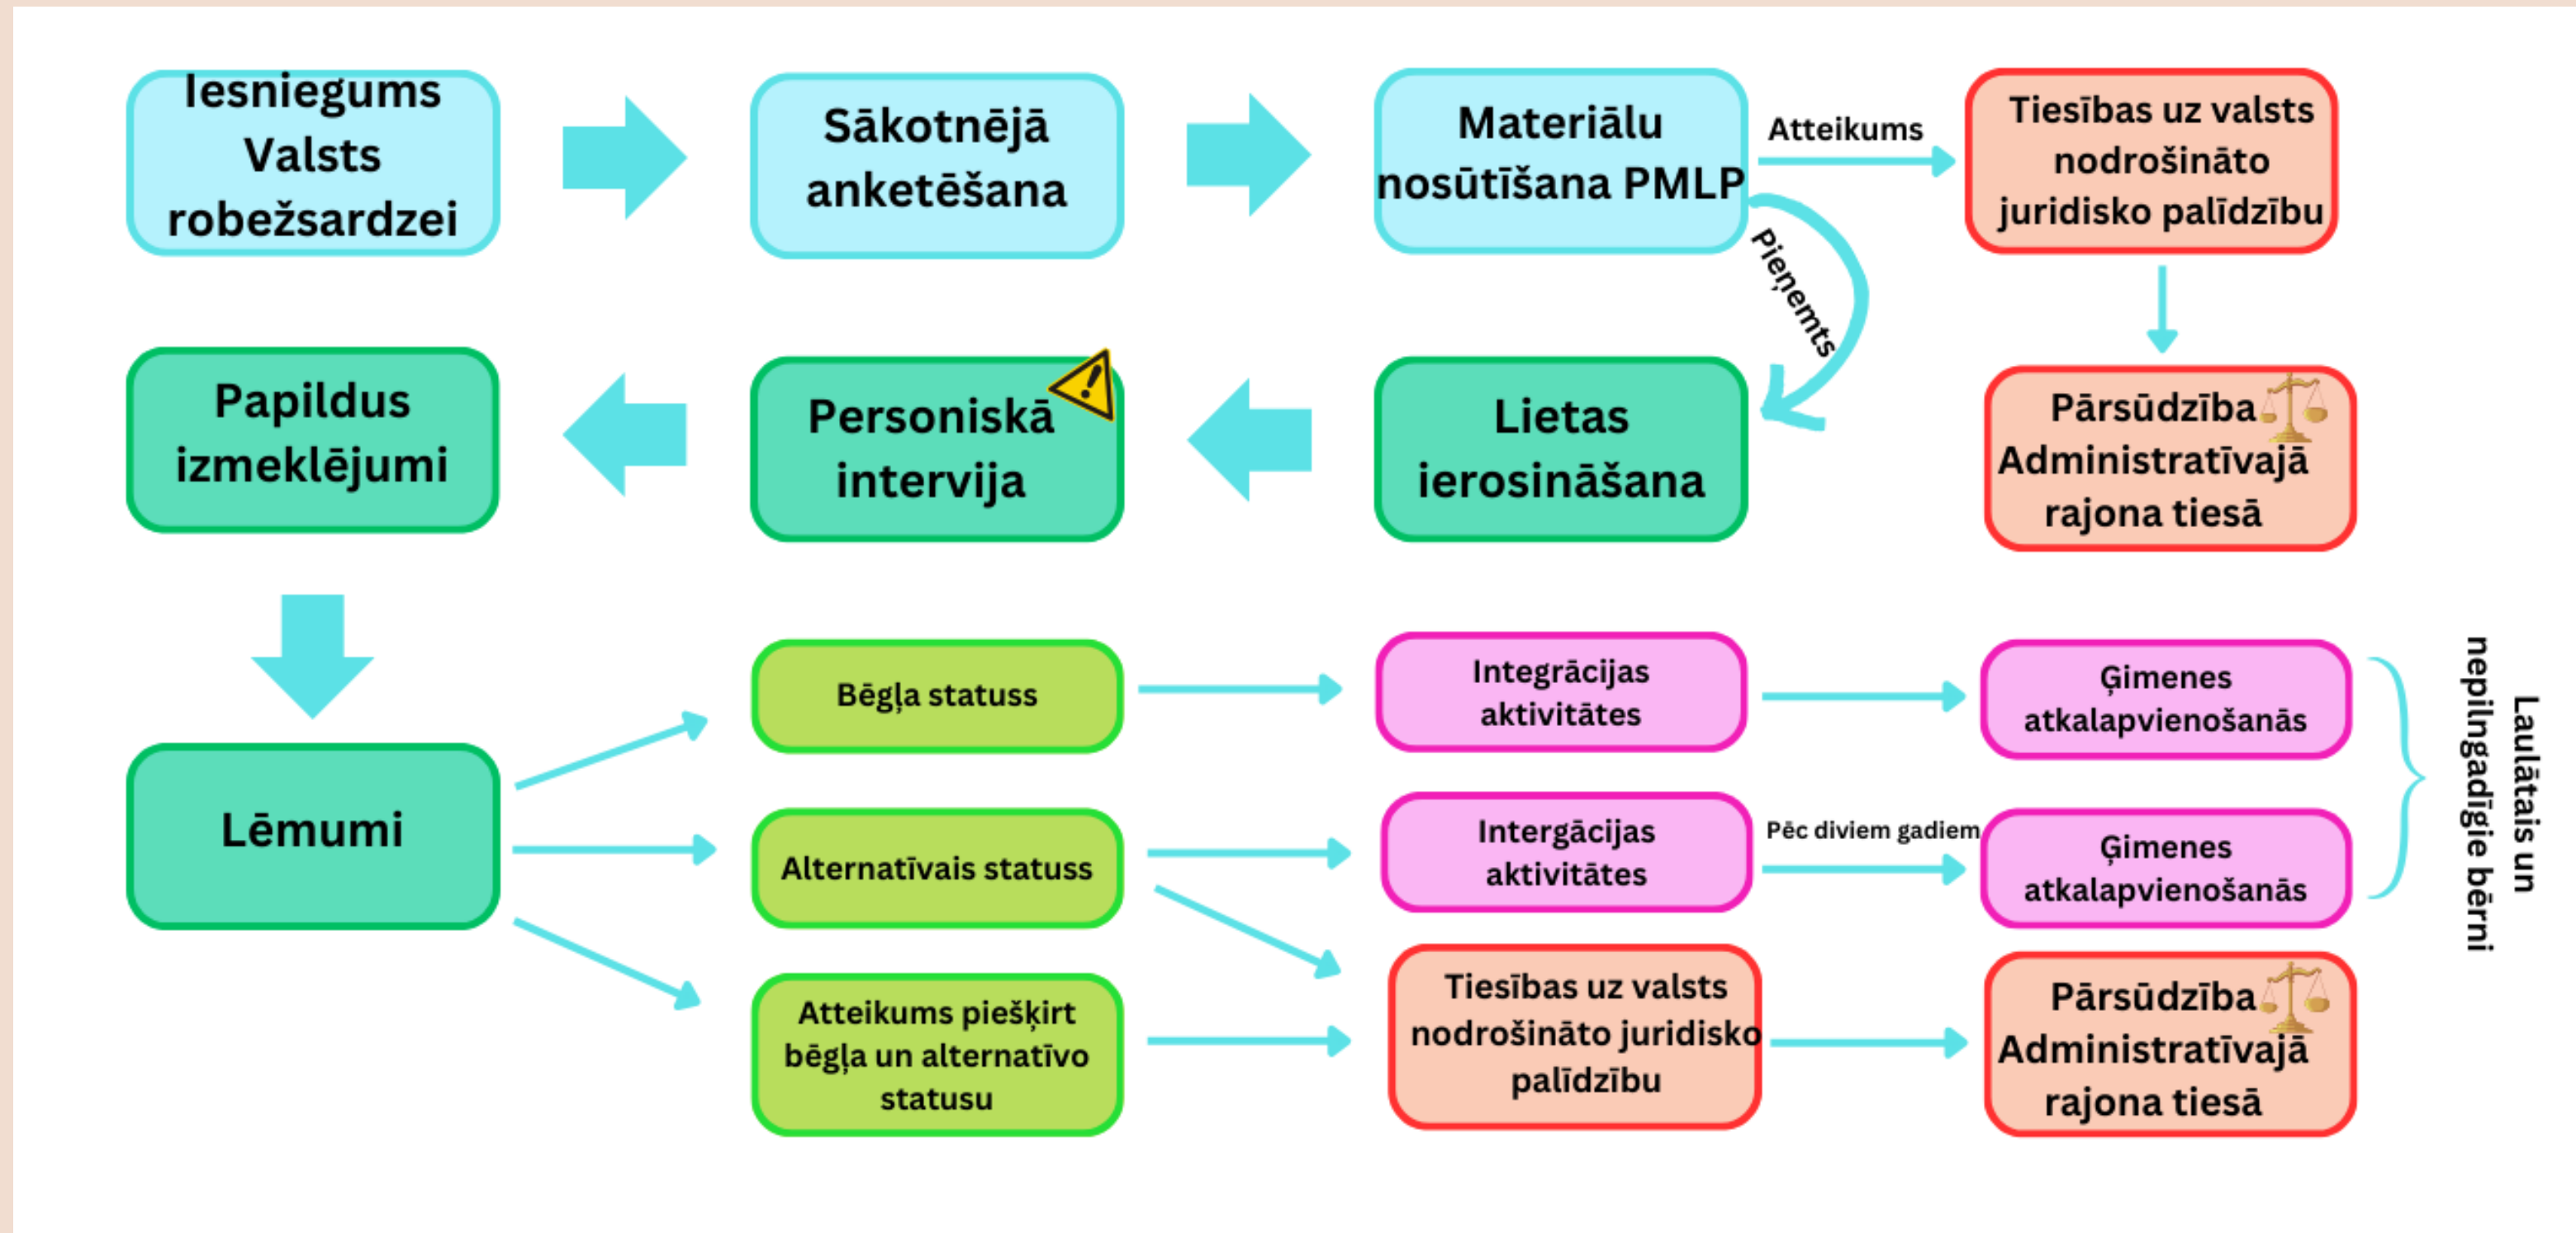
Iesniegums Valsts robežsardzei

Sākotnējā anketēšana

Materiālu nosūtīšana PMLP

Atteikums

Tiesības uz valsts nodrošināto juridisko palīdzību

Pieņemts

Pārsūdzība Administratīvajā rajona tiesā

Papildus izmeklējumi

Personiskā intervija

Lietas ierosināšana

Lēmumi

Bēgļa statuss

Alternatīvais statuss

Atteikums piešķirt bēgļa un alternatīvo statusu

Integrācijas aktivitātes

Intergācijas aktivitātes

Tiesības uz valsts nodrošināto juridisko palīdzību

Pēc diviem gadiem

Ģimenes atkalapvienošanās

Ģimenes atkalapvienošanās

Pārsūdzība Administratīvajā rajona tiesā

Laulātais un nepilngadīgie bērni